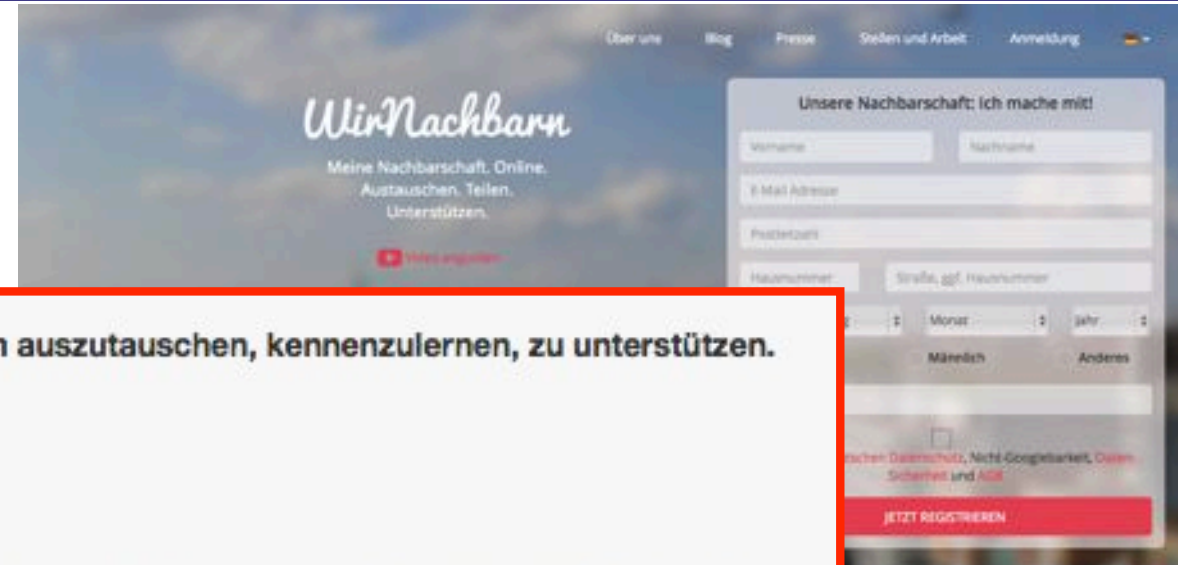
Über uns Blog Presse Stellen und Arbeit Anmeldung

WirNachbarn

Meine Nachbarschaft. Online. Austauschen. Teilen. Unterstützen.

Video ansehen

Unsere Nachbarschaft: Ich mache mit!

Vorname
Nachname
E-Mail Adresse
Postleitzahl
Hausnummer
Straße, ggf. Hausnummer
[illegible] Monat Jahr
Männlich Anderes

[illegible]schen Datenschutz, Nicht-Googlebarkeit, Daten-Sicherheit und AGB

JETZT REGISTRIEREN

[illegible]n auszutauschen, kennenzulernen, zu unterstützen.